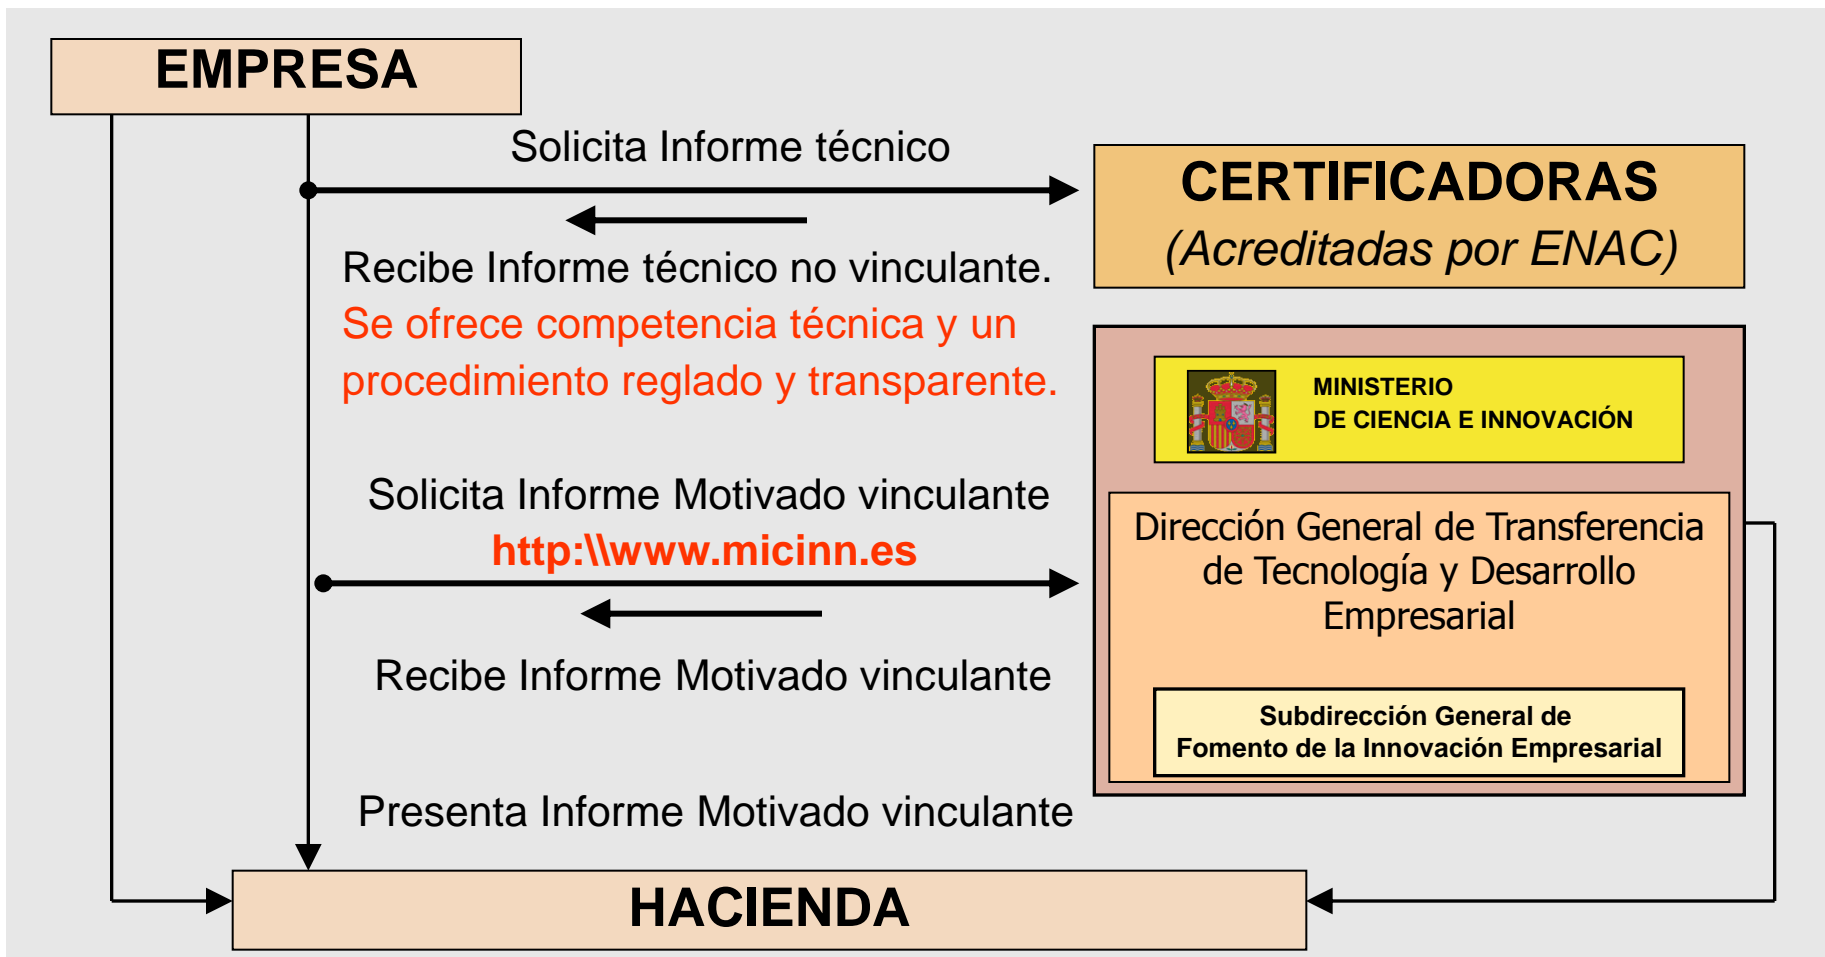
EMPRESA

Solicita Informe técnico

CERTIFICADORAS
(Acreditadas por ENAC)

Recibe Informe técnico no vinculante.
Se ofrece competencia técnica y un procedimiento reglado y transparente.

MINISTERIO
DE CIENCIA E INNOVACIÓN

Solicita Informe Motivado vinculante
http:\\www.micinn.es

Dirección General de Transferencia de Tecnología y Desarrollo Empresarial

Recibe Informe Motivado vinculante

Subdirección General de
Fomento de la Innovación Empresarial

Presenta Informe Motivado vinculante

HACIENDA